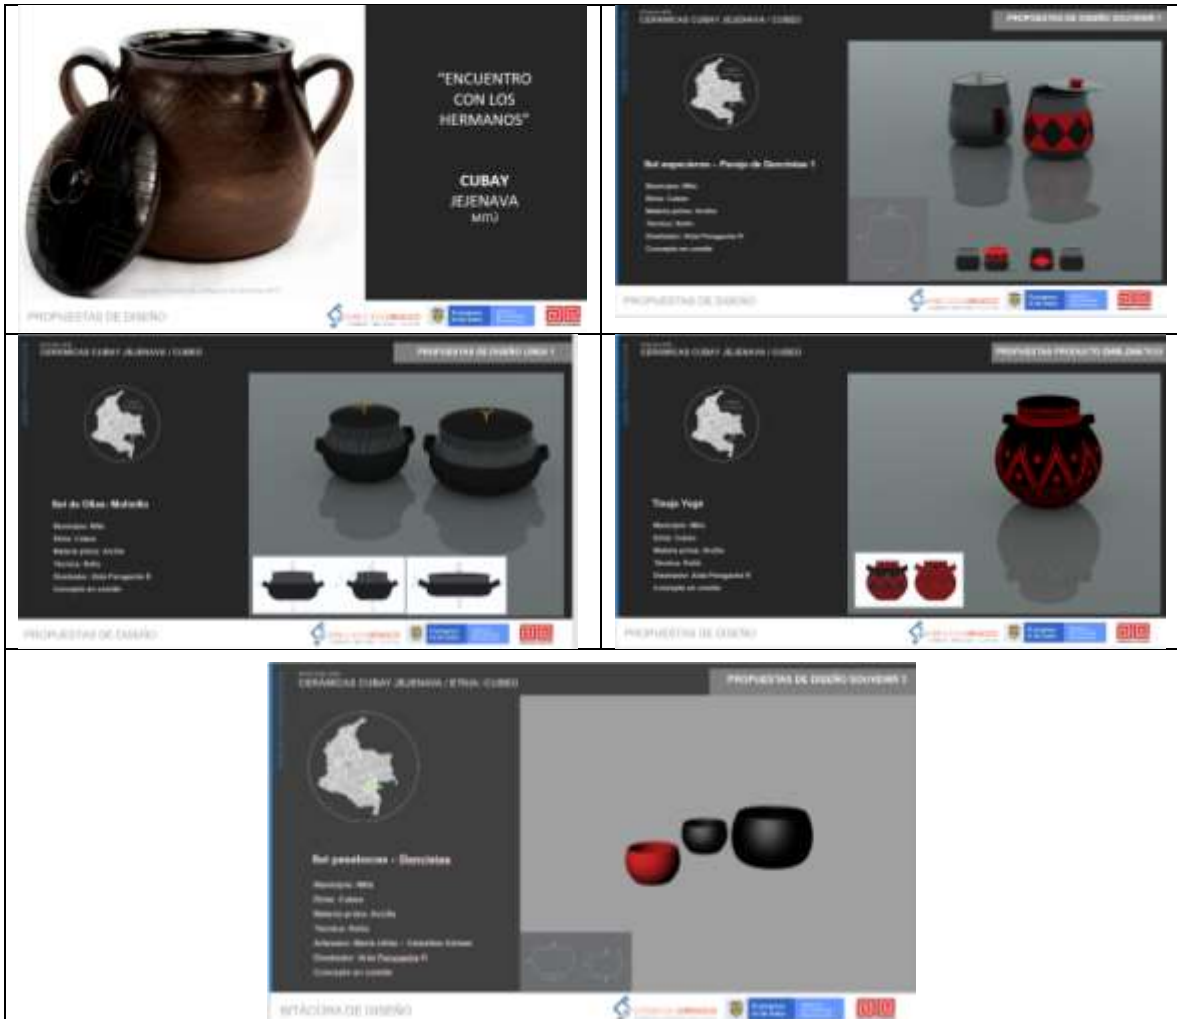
"ENCUENTRO CON LOS HERMANOS"

CUBAY
JEJENAVA
MITÚ

PROPUESTAS DE DISEÑO

CERÁMICAS CUBAY JEJENAVA / CUBEO

PROPUESTAS DE DISEÑO SOUVENIR 1

Set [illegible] – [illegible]

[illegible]

PROPUESTAS DE DISEÑO

CERÁMICAS CUBAY JEJENAVA / CUBEO

PROPUESTAS DE DISEÑO LÍNEA 1

Set de Ollas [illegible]

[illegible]

PROPUESTAS DE DISEÑO

CERÁMICAS CUBAY JEJENAVA / CUBEO

PROPUESTAS PRODUCTO EMBLEMÁTICO

Tinaja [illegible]

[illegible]

PROPUESTAS DE DISEÑO

CERÁMICAS CUBAY JEJENAVA / ETNIA: CUBEO

PROPUESTAS DE DISEÑO SOUVENIR 2

Set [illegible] – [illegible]

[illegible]

BITÁCORA DE DISEÑO